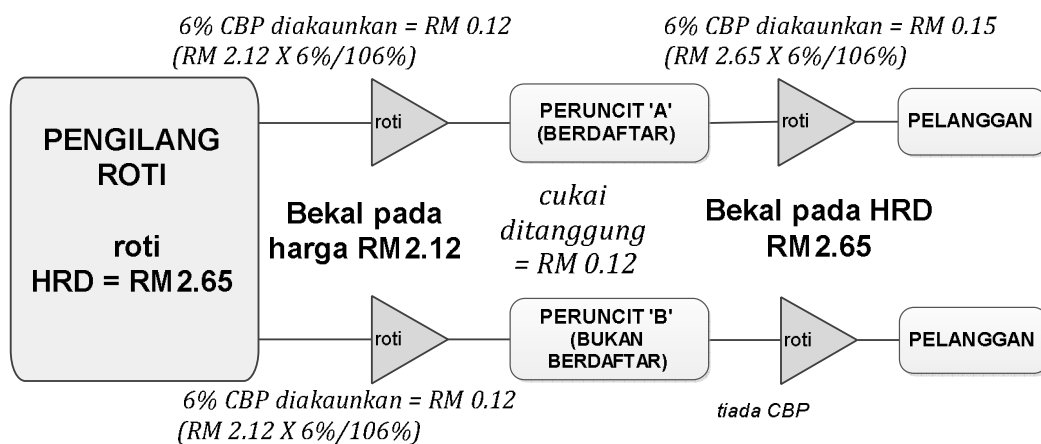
6% CBP diakaunkan = RM 0.12
(RM 2.12 X 6%/106%)

6% CBP diakaunkan = RM 0.15
(RM 2.65 X 6%/106%)

PENGILANG ROTI

roti
HRD = RM2.65

roti

PERUNCIT 'A'
(BERDAFTAR)

roti

PELANGGAN

Bekal pada harga RM2.12

cukai ditanggung = RM 0.12

Bekal pada HRD RM2.65

roti

PERUNCIT 'B'
(BUKAN BERDAFTAR)

roti

PELANGGAN

6% CBP diakaunkan = RM 0.12
(RM 2.12 X 6%/106%)

tiada CBP